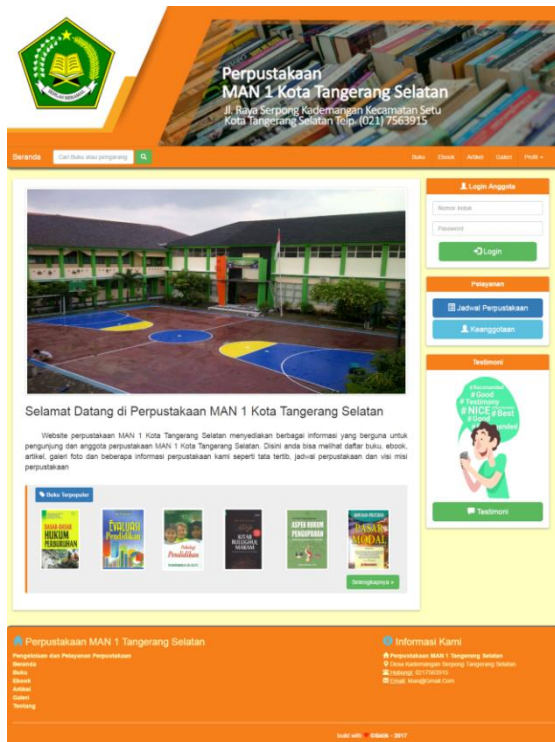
Perpustakaan
MAN 1 Kota Tangerang Selatan
Jl. Raya Serpong Kademangan Kecamatan Setu Kota Tangerang Selatan Telp. (021) 7563915

Beranda
Cari Buku atau pengarang
Buku Ebook Artikel Galeri Profil

Login Anggota
Nomor Induk
Password
Login

Pelayanan
Jadwal Perpustakaan
Keanggotaan

Testimoni
#Good #Testimony #NICE #Best
Testimoni

Selamat Datang di Perpustakaan MAN 1 Kota Tangerang Selatan

Website perpustakaan MAN 1 Kota Tangerang Selatan menyediakan berbagai informasi yang berguna untuk pengunjung dan anggota perpustakaan MAN 1 Kota Tangerang Selatan. Disini anda bisa melihat daftar buku, ebook, artikel, galeri foto dan beberapa informasi perpustakaan kami seperti tata tertib, jadwal perpustakaan dan visi misi perpustakaan

Buku Terpopuler
DASAR-DASAR HUKUM PERBURUHAN
EVALUASI Pendidikan
Psikologi Pendidikan
KITAB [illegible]
ASPEK HUKUM PENGUPAHAN
PASAR MODAL
Selengkapnya »

Perpustakaan MAN 1 Tangerang Selatan
Pengelolaan dan Pelayanan Perpustakaan
Beranda
Buku
Ebook
Artikel
Galeri
Tentang

Informasi Kami
Perpustakaan MAN 1 Tangerang Selatan
Desa Kademangan Serpong Tangerang Selatan
Hubungi: 0217563915
Email: Man@Gmail.Com

build with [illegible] - 2017